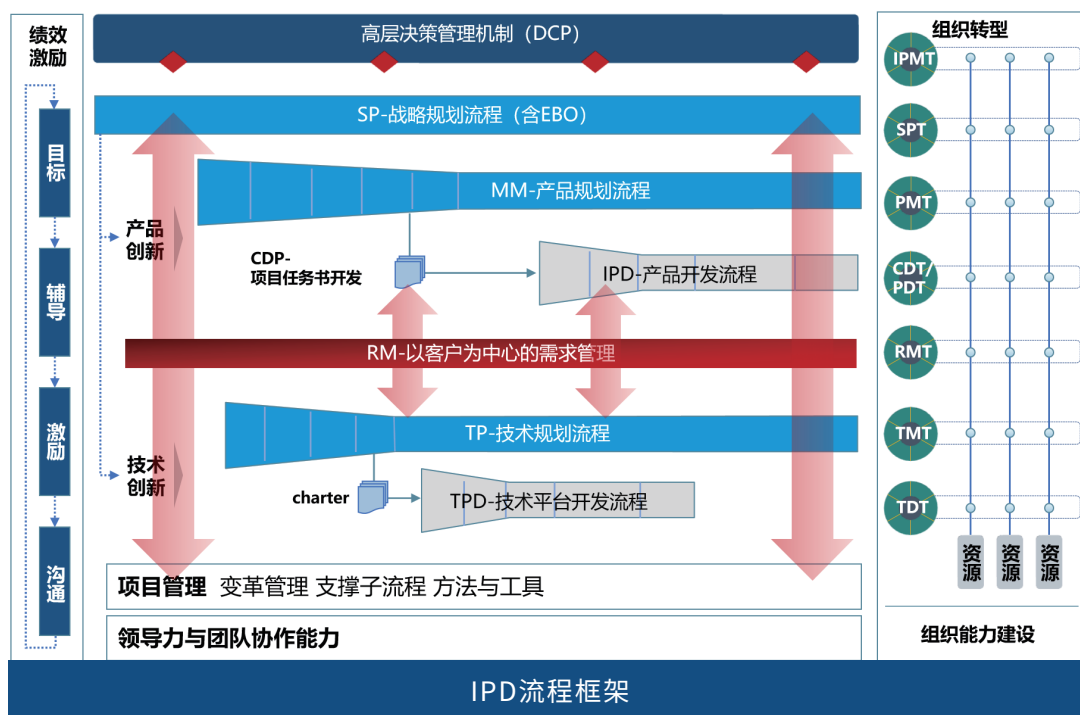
绩效激励

目标

辅导

激励

沟通

高层决策管理机制（DCP）

SP-战略规划流程（含EBO）

MM-产品规划流程

产品创新

CDP-项目任务书开发

IPD-产品开发流程

RM-以客户为中心的需求管理

TP-技术规划流程

技术创新

charter

TPD-技术平台开发流程

项目管理 变革管理 支撑子流程 方法与工具

领导力与团队协作能力

组织转型

IPMT

SPT

PMT

CDT/PDT

RMT

TMT

TDT

资源

资源

资源

组织能力建设

IPD流程框架